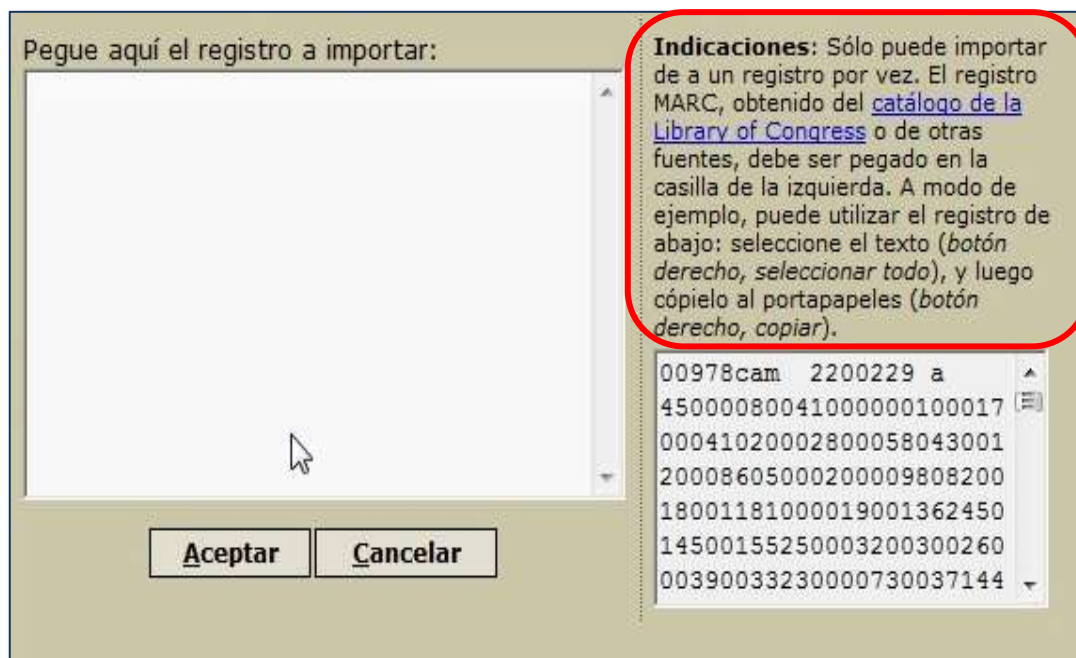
Pegue aquí el registro a importar:

Aceptar Cancelar

**Indicaciones**: Sólo puede importar de a un registro por vez. El registro MARC, obtenido del catálogo de la Library of Congress o de otras fuentes, debe ser pegado en la casilla de la izquierda. A modo de ejemplo, puede utilizar el registro de abajo: seleccione el texto (*botón derecho, seleccionar todo*), y luego cópielo al portapapeles (*botón derecho, copiar*).

00978cam 2200229 a
450000800410000001000017
000410200028000580430001
200086050002000098082000
180011810000190013624501
450015525000320030026000
3900332300007300371440